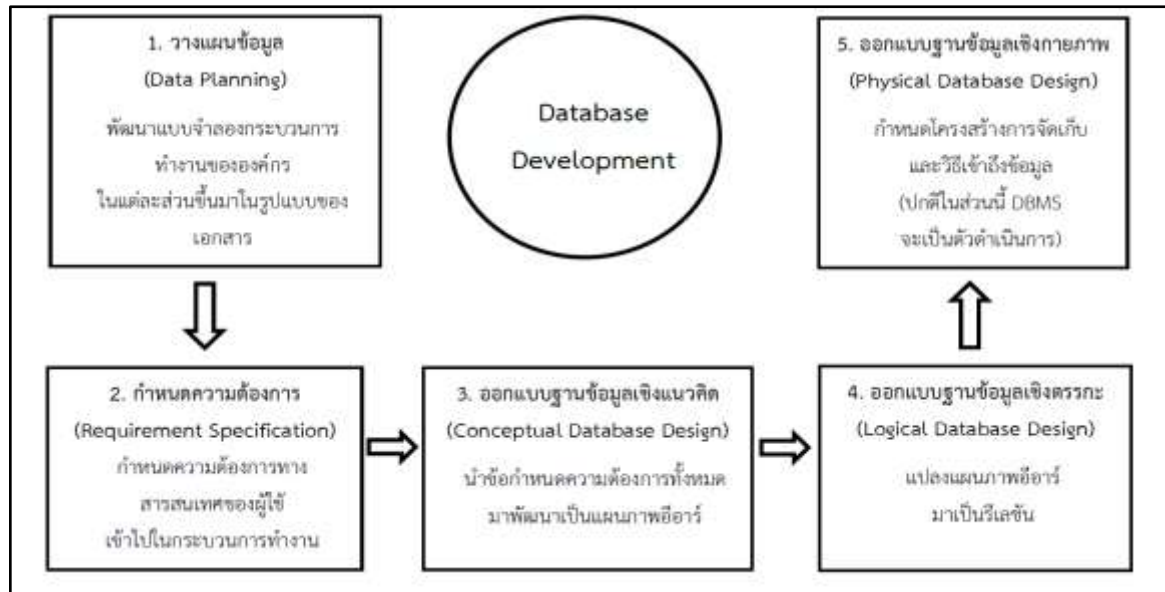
1. วางแผนข้อมูล
(Data Planning)
พัฒนาแบบจำลองกระบวนการทำงานขององค์กรในแต่ละส่วนขึ้นมาในรูปแบบของเอกสาร

Database Development

5. ออกแบบฐานข้อมูลเชิงกายภาพ
(Physical Database Design)
กำหนดโครงสร้างการจัดเก็บและวิธีเข้าถึงข้อมูล
(ปกติในส่วนนี้ DBMS จะเป็นตัวดำเนินการ)

2. กำหนดความต้องการ
(Requirement Specification)
กำหนดความต้องการทางสารสนเทศของผู้ใช้เข้าไปในกระบวนการทำงาน

3. ออกแบบฐานข้อมูลเชิงแนวคิด
(Conceptual Database Design)
นำข้อกำหนดความต้องการทั้งหมดมาพัฒนาเป็นแผนภาพอีอาร์

4. ออกแบบฐานข้อมูลเชิงตรรกะ
(Logical Database Design)
แปลงแผนภาพอีอาร์มาเป็นรีเลชัน